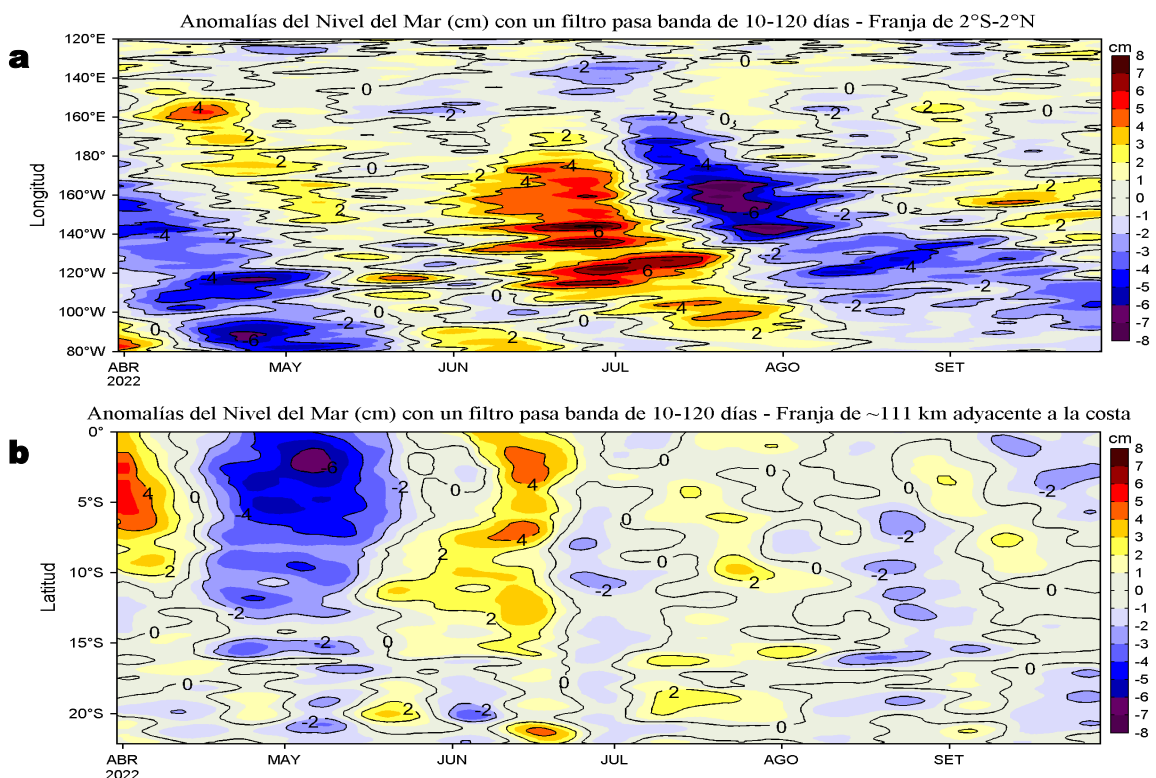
Anomalías del Nivel del Mar (cm) con un filtro pasa banda de 10-120 días - Franja de 2°S-2°N

a

120°E
140°E
160°E
180°
160°W
140°W
120°W
100°W
80°W

Longitud

ABR 2022
MAY
JUN
JUL
AGO
SET

cm
8
7
6
5
4
3
2
1
0
-1
-2
-3
-4
-5
-6
-7
-8

-2 0 0 2 0 -2 0 -2 4 2 -2 2 0 2 0 2 -4 4 -4 2 -2 -4 -6 -2 0 4 -4 -6 -2 -2 -4 4 6 -2 -4 6 0 -2 0 -2 -2 -4 0 0 -6 2 2

Anomalías del Nivel del Mar (cm) con un filtro pasa banda de 10-120 días - Franja de ~111 km adyacente a la costa

b

0°
5°S
10°S
15°S
20°S

Latitud

ABR 2022
MAY
JUN
JUL
AGO
SET

cm
8
7
6
5
4
3
2
1
0
-1
-2
-3
-4
-5
-6
-7
-8

-6 0 0 4 0 0 -2 0 4 -2 -4 0 -4 2 -2 2 0 -2 -2 2 -2 0 -2 0 2 -2 0 0 0 0 0 2 -2 2 -2 0 0